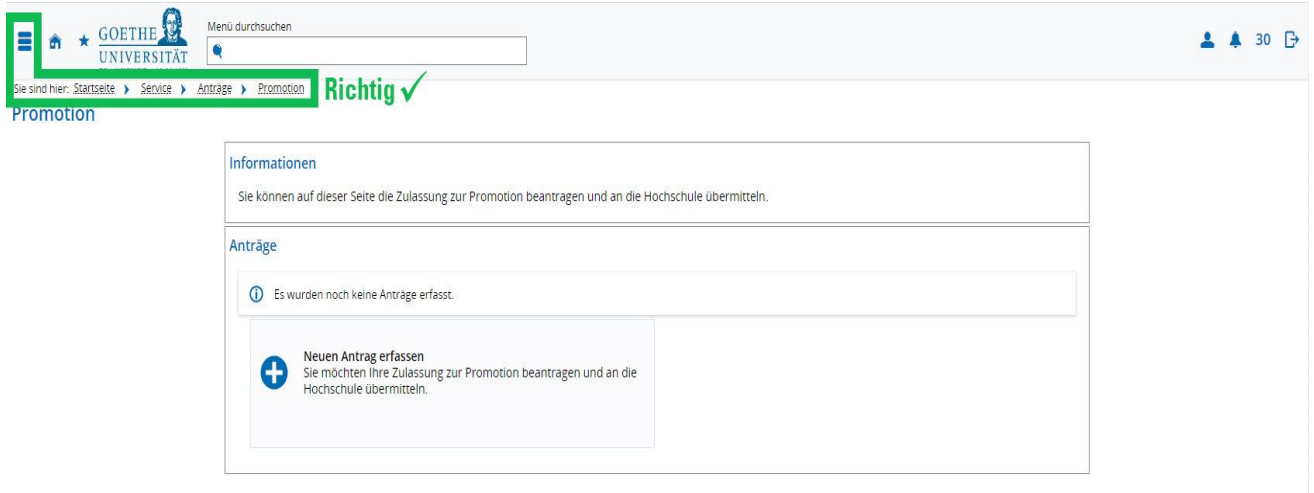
GOETHE UNIVERSITÄT

Menü durchsuchen

30

Sie sind hier: Startseite › Service › Anträge › Promotion

Richtig ✓

Promotion

Informationen

Sie können auf dieser Seite die Zulassung zur Promotion beantragen und an die Hochschule übermitteln.

Anträge

Es wurden noch keine Anträge erfasst.

Neuen Antrag erfassen
Sie möchten Ihre Zulassung zur Promotion beantragen und an die Hochschule übermitteln.